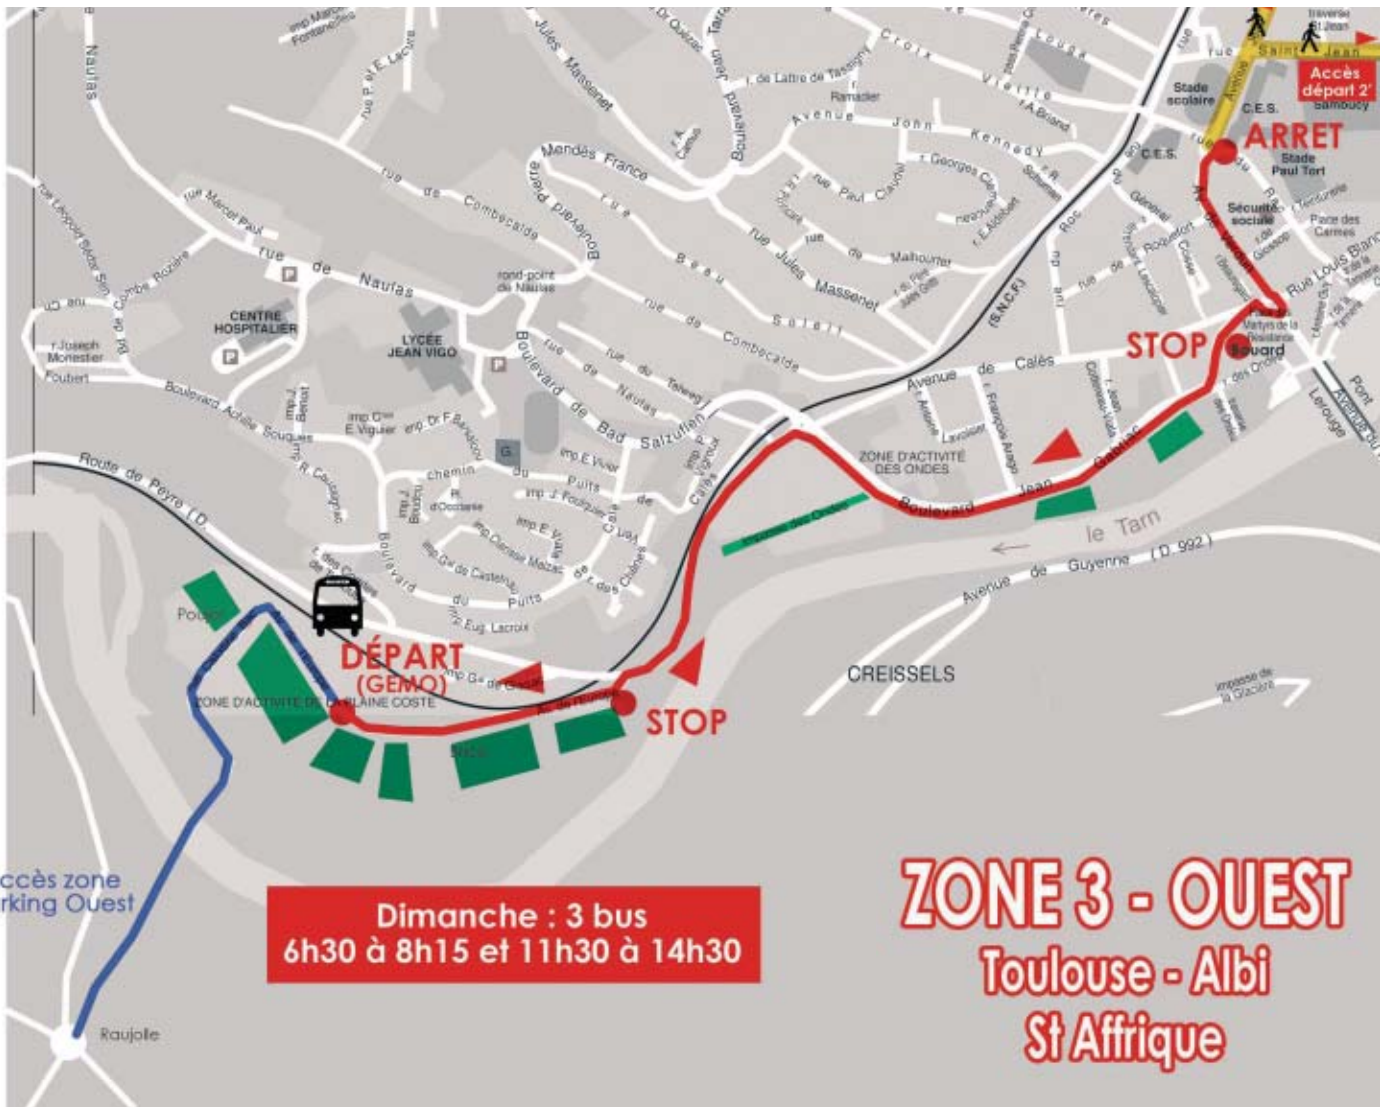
ZONE 3 - OUEST
Toulouse - Albi
St Affrique

Dimanche : 3 bus
6h30 à 8h15 et 11h30 à 14h30

DÉPART
(GEMO)

STOP

STOP

ARRET

Accès départ 2'

ccès zone
rking Ouest

Raujolle

CREISSELS

le Tarn

Avenue de Guyenne (D. 992)

Boulevard Jean Gabriac

ZONE D'ACTIVITÉ DES ONDES

ZONE D'ACTIVITÉ DE LA PLAINE COSTE

Route de Peyre (D.

CENTRE HOSPITALIER

LYCÉE JEAN VIGO

rue de Naulas

Boulevard de Bad Salzuflen

Boulevard Pierre Mendès France

rue de Combecalde

rue Jules Massenet

Avenue John Kennedy

Avenue de Calès

Stade scolaire

C.E.S.

Stade Paul Tort

Sécurité sociale

Bouard

rond-point de Naulas

Boulevard Achille Souques

Rue Louis Blanc

Traverse St Jean

rue Saint Jean

(S.N.C.F.)

Pont Lerouge

Pouget

impasse des Ondes

impasse de la Glacière

r. Joseph Monestier

Foubert

rue Marcel Paul

rue Léopold Sédar Senghor

chemin du Puits

r. de Lattre de Tassigny

Ramadier

r. Georges Clemenceau

rue Paul Claudel

Malhourtet

Place des Carmes

Martyrs de la Résistance